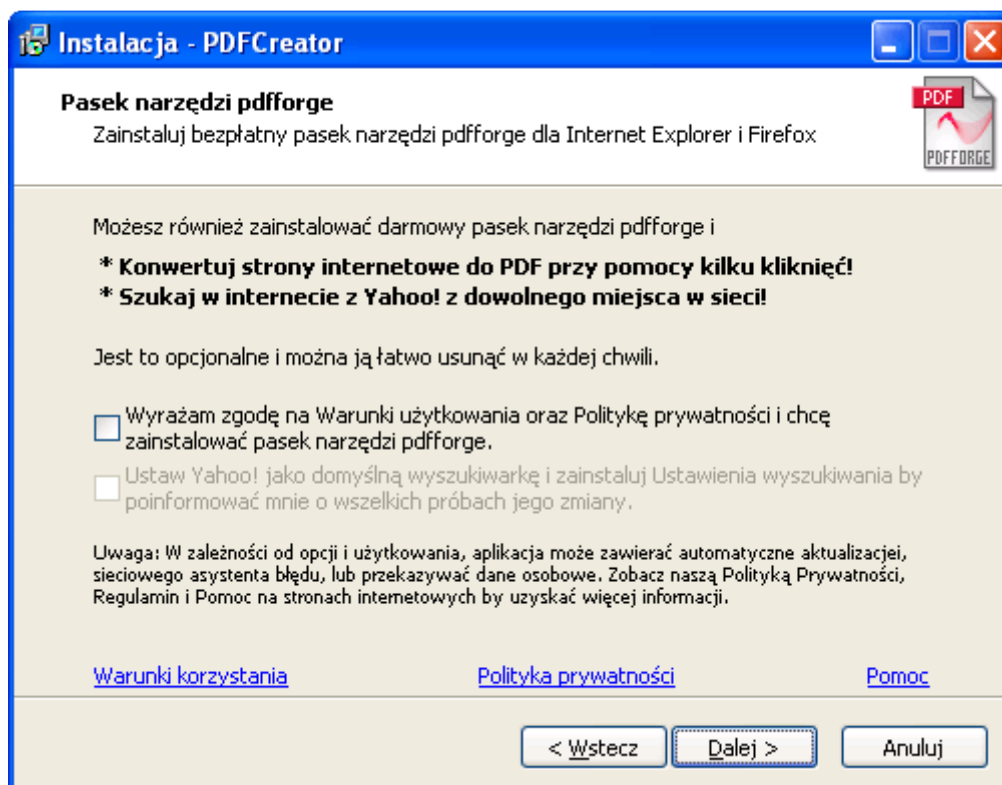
Instalacja - PDFCreator

Pasek narzędzi pdfforge
Zainstaluj bezpłatny pasek narzędzi pdfforge dla Internet Explorer i Firefox

PDF
PDFFORGE

Możesz również zainstalować darmowy pasek narzędzi pdfforge i

* Konwertuj strony internetowe do PDF przy pomocy kilku kliknięć!
* Szukaj w internecie z Yahoo! z dowolnego miejsca w sieci!

Jest to opcjonalne i można ją łatwo usunąć w każdej chwili.

Wyrażam zgodę na Warunki użytkowania oraz Politykę prywatności i chcę zainstalować pasek narzędzi pdfforge.

Ustaw Yahoo! jako domyślną wyszukiwarkę i zainstaluj Ustawienia wyszukiwania by poinformować mnie o wszelkich próbach jego zmiany.

Uwaga: W zależności od opcji i użytkowania, aplikacja może zawierać automatyczne aktualizacjei, sieciowego asystenta błędu, lub przekazywać dane osobowe. Zobacz naszą Polityką Prywatności, Regulamin i Pomoc na stronach internetowych by uzyskać więcej informacji.

Warunki korzystania
Polityka prywatności
Pomoc

< Wstecz
Dalej >
Anuluj